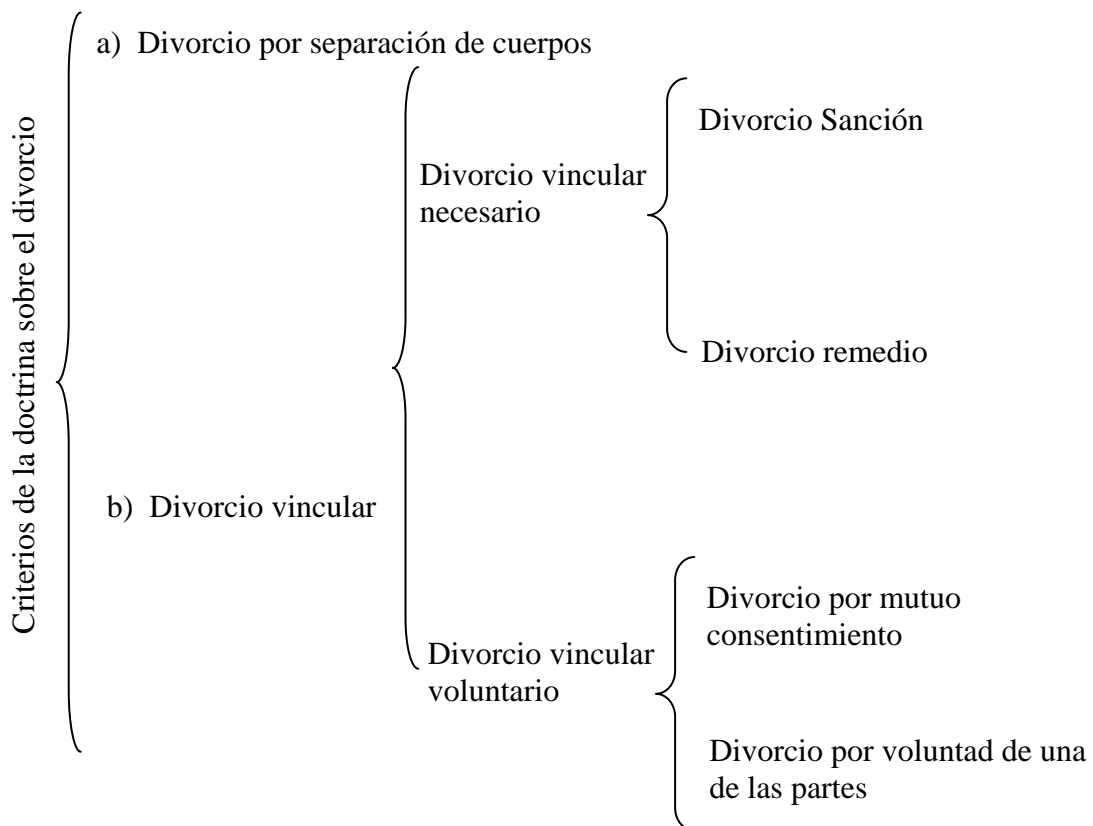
Criterios de la doctrina sobre el divorcio

a) Divorcio por separación de cuerpos

b) Divorcio vincular

Divorcio vincular necesario

Divorcio Sanción

Divorcio remedio

Divorcio vincular voluntario

Divorcio por mutuo consentimiento

Divorcio por voluntad de una de las partes